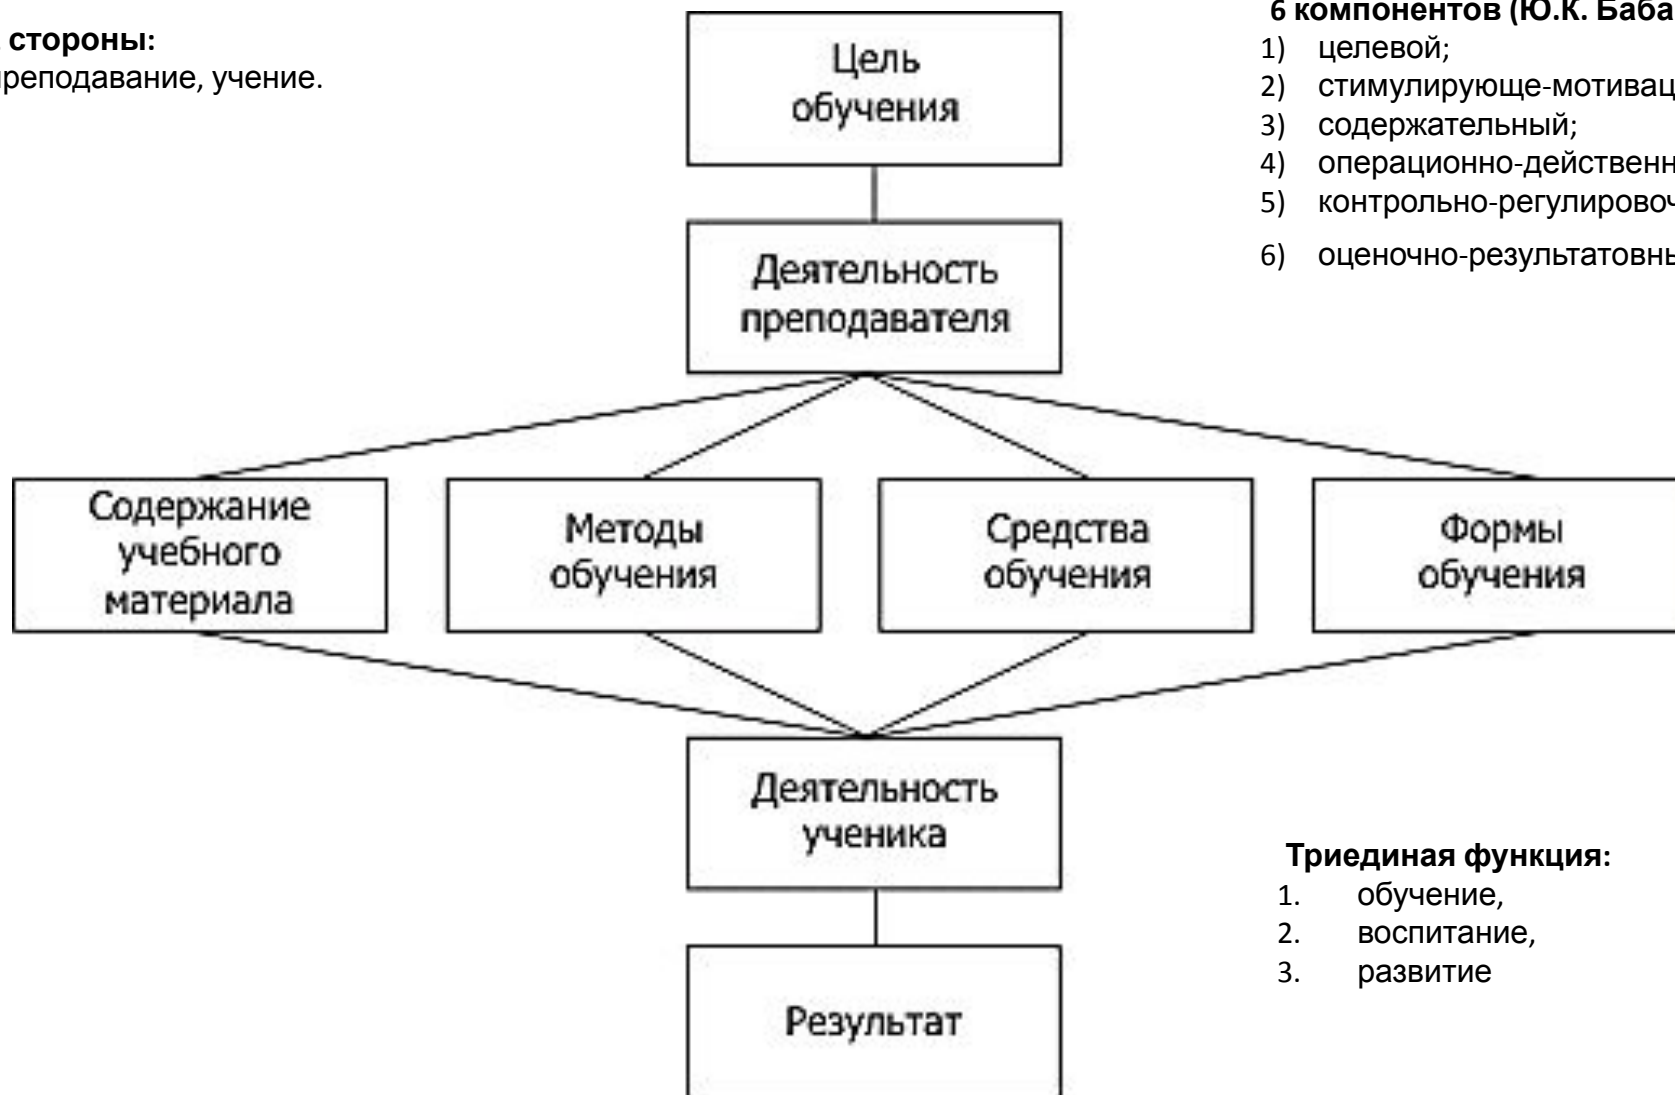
стороны:
реподавание, учение.

Цель обучения

Деятельность преподавателя

Содержание учебного материала

Методы обучения

Средства обучения

Формы обучения

Деятельность ученика

Результат

6 компонентов (Ю.К. Баба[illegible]
1) целевой;
2) стимулирующе-мотивац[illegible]
3) содержательный;
4) операционно-действенн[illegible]
5) контрольно-регулировоч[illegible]
6) оценочно-результатовны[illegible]

Триединая функция:
1. обучение,
2. воспитание,
3. развитие